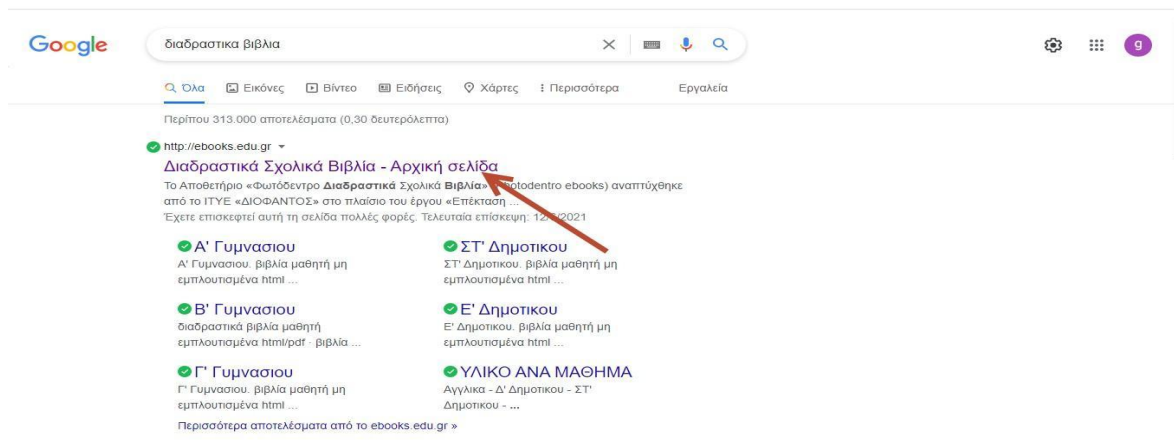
Google

διαδραστικα βιβλια

Όλα Εικόνες Βίντεο Ειδήσεις Χάρτες Περισσότερα Εργαλεία

Περίπου 313.000 αποτελέσματα (0,30 δευτερόλεπτα)

http://ebooks.edu.gr

Διαδραστικά Σχολικά Βιβλία - Αρχική σελίδα

Το Αποθετήριο «Φωτόδεντρο **Διαδραστικά** Σχολικά **Βιβλία**» ([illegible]otodentro ebooks) αναπτύχθηκε από το ΙΤΥΕ «ΔΙΟΦΑΝΤΟΣ» στο πλαίσιο του έργου «Επέκταση ...
Έχετε επισκεφτεί αυτή τη σελίδα πολλές φορές. Τελευταία επίσκεψη: 12/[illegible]/2021

Α' Γυμνασιου
Α' Γυμνασιου. βιβλία μαθητή μη εμπλουτισμένα html ...

ΣΤ' Δημοτικου
ΣΤ' Δημοτικου. βιβλία μαθητή μη εμπλουτισμένα html ...

Β' Γυμνασιου
διαδραστικά βιβλία μαθητή εμπλουτισμένα html/pdf · βιβλία ...

Ε' Δημοτικου
Ε' Δημοτικου. βιβλία μαθητή μη εμπλουτισμένα html ...

Γ' Γυμνασιου
Γ' Γυμνασιου. βιβλία μαθητή μη εμπλουτισμένα html ...

ΥΛΙΚΟ ΑΝΑ ΜΑΘΗΜΑ
Αγγλικα - Δ' Δημοτικου - ΣΤ' Δημοτικου - ...

Περισσότερα αποτελέσματα από το ebooks.edu.gr »